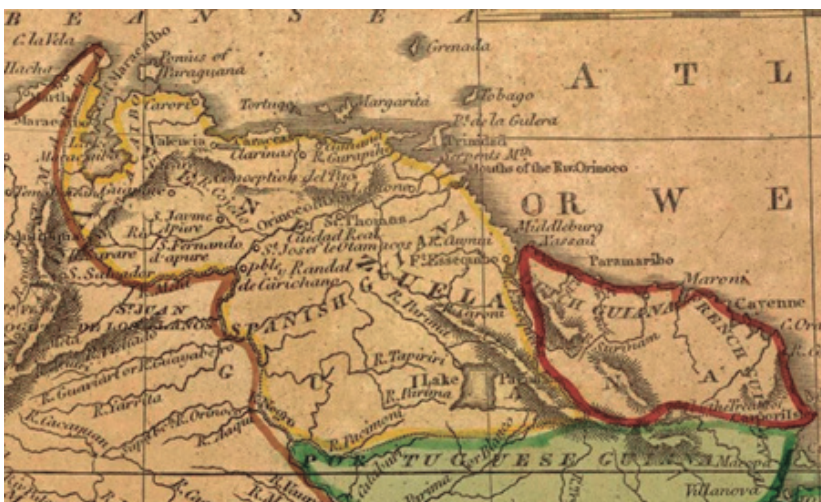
B E A N S E A

C. la Vela

Hacha

Maracaibo

Ponius of Paraguana

Caroro

Tortuga

Margarita

Grenada

Tobago

Pt. de la Galera

Trinidad

Serpents Mth.

Mouths of the Rio Orinoco

A T L

O R W E

Valencia

Clarinas

R. Garapiche

Conception del Pao

Maracaibo

Orinoco

St. Thomas

Ciudad Real

St. Jaime Apure

St. Fernando d'apure

St. Jose le Otamacoz

pble. y Randal de Caricháno

R. Aruna

Ft. Essequebo

Middleburg

Zeeland

Paramaribo

Maroni

Cayenne

ST. JUAN DE LOS LLANOS

SPANISH GUIANA

VENEZUELA

R. Barima

R. Caroni

R. Taparari

Lake

R. Parima

R. Guaviari or Guayabero

R. Yarrita

R. Cacaman

St. Orinoco

R. Negro

R. Paramoni

DUTCH GUIANA

FRENCH GUIANA

Surinam

G

C

N

A

PORTUGUESE GUIANA

Macapa

Villanova